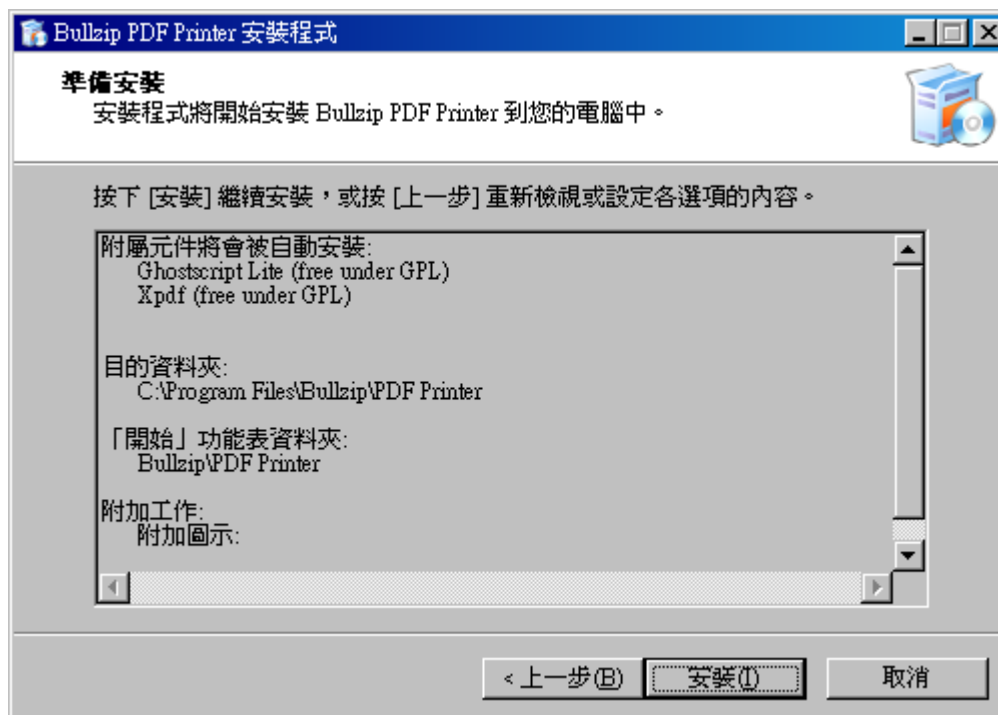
Bullzip PDF Printer 安裝程式

準備安裝
安裝程式將開始安裝 Bullzip PDF Printer 到您的電腦中。

按下 [安裝] 繼續安裝，或按 [上一步] 重新檢視或設定各選項的內容。

附屬元件將會被自動安裝:
Ghostscript Lite (free under GPL)
Xpdf (free under GPL)

目的資料夾:
C:\Program Files\Bullzip\PDF Printer

「開始」功能表資料夾:
Bullzip\PDF Printer

附加工作:
附加圖示:

< 上一步(B)
安裝(I)
取消